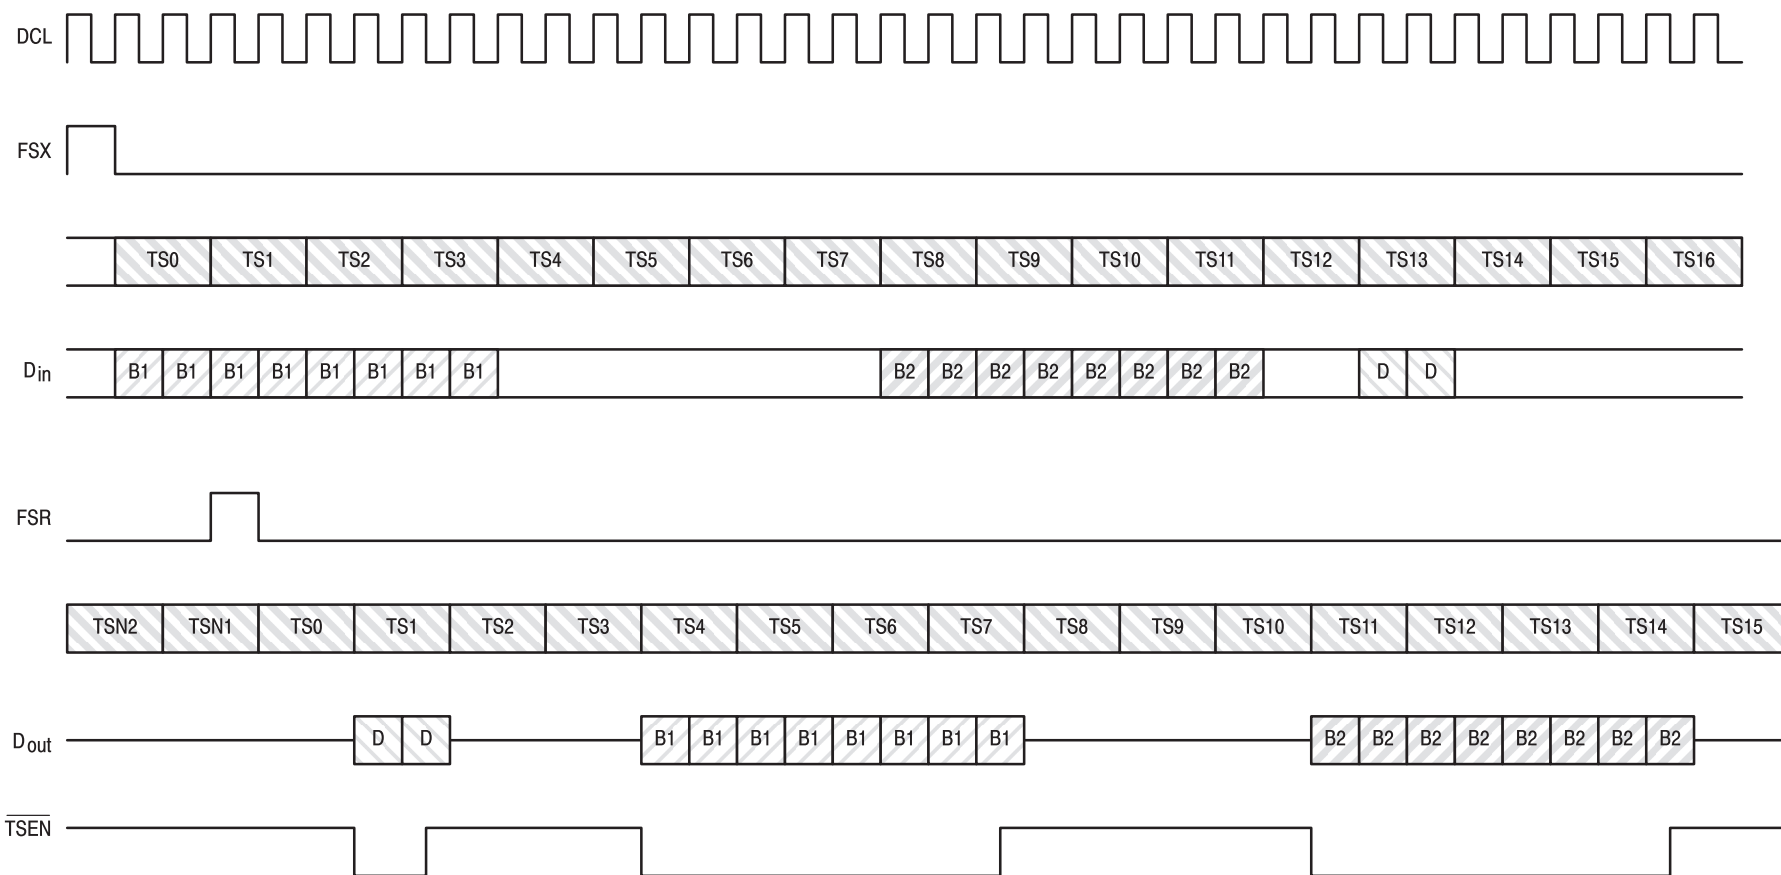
DCL

FSX

TS0 TS1 TS2 TS3 TS4 TS5 TS6 TS7 TS8 TS9 TS10 TS11 TS12 TS13 TS14 TS15 TS16

$D_{in}$ B1 B1 B1 B1 B1 B1 B1 B1 B2 B2 B2 B2 B2 B2 B2 B2 D D

FSR

TSN2 TSN1 TS0 TS1 TS2 TS3 TS4 TS5 TS6 TS7 TS8 TS9 TS10 TS11 TS12 TS13 TS14 TS15

$D_{out}$ D D B1 B1 B1 B1 B1 B1 B1 B1 B2 B2 B2 B2 B2 B2 B2 B2

$\overline{TSEN}$